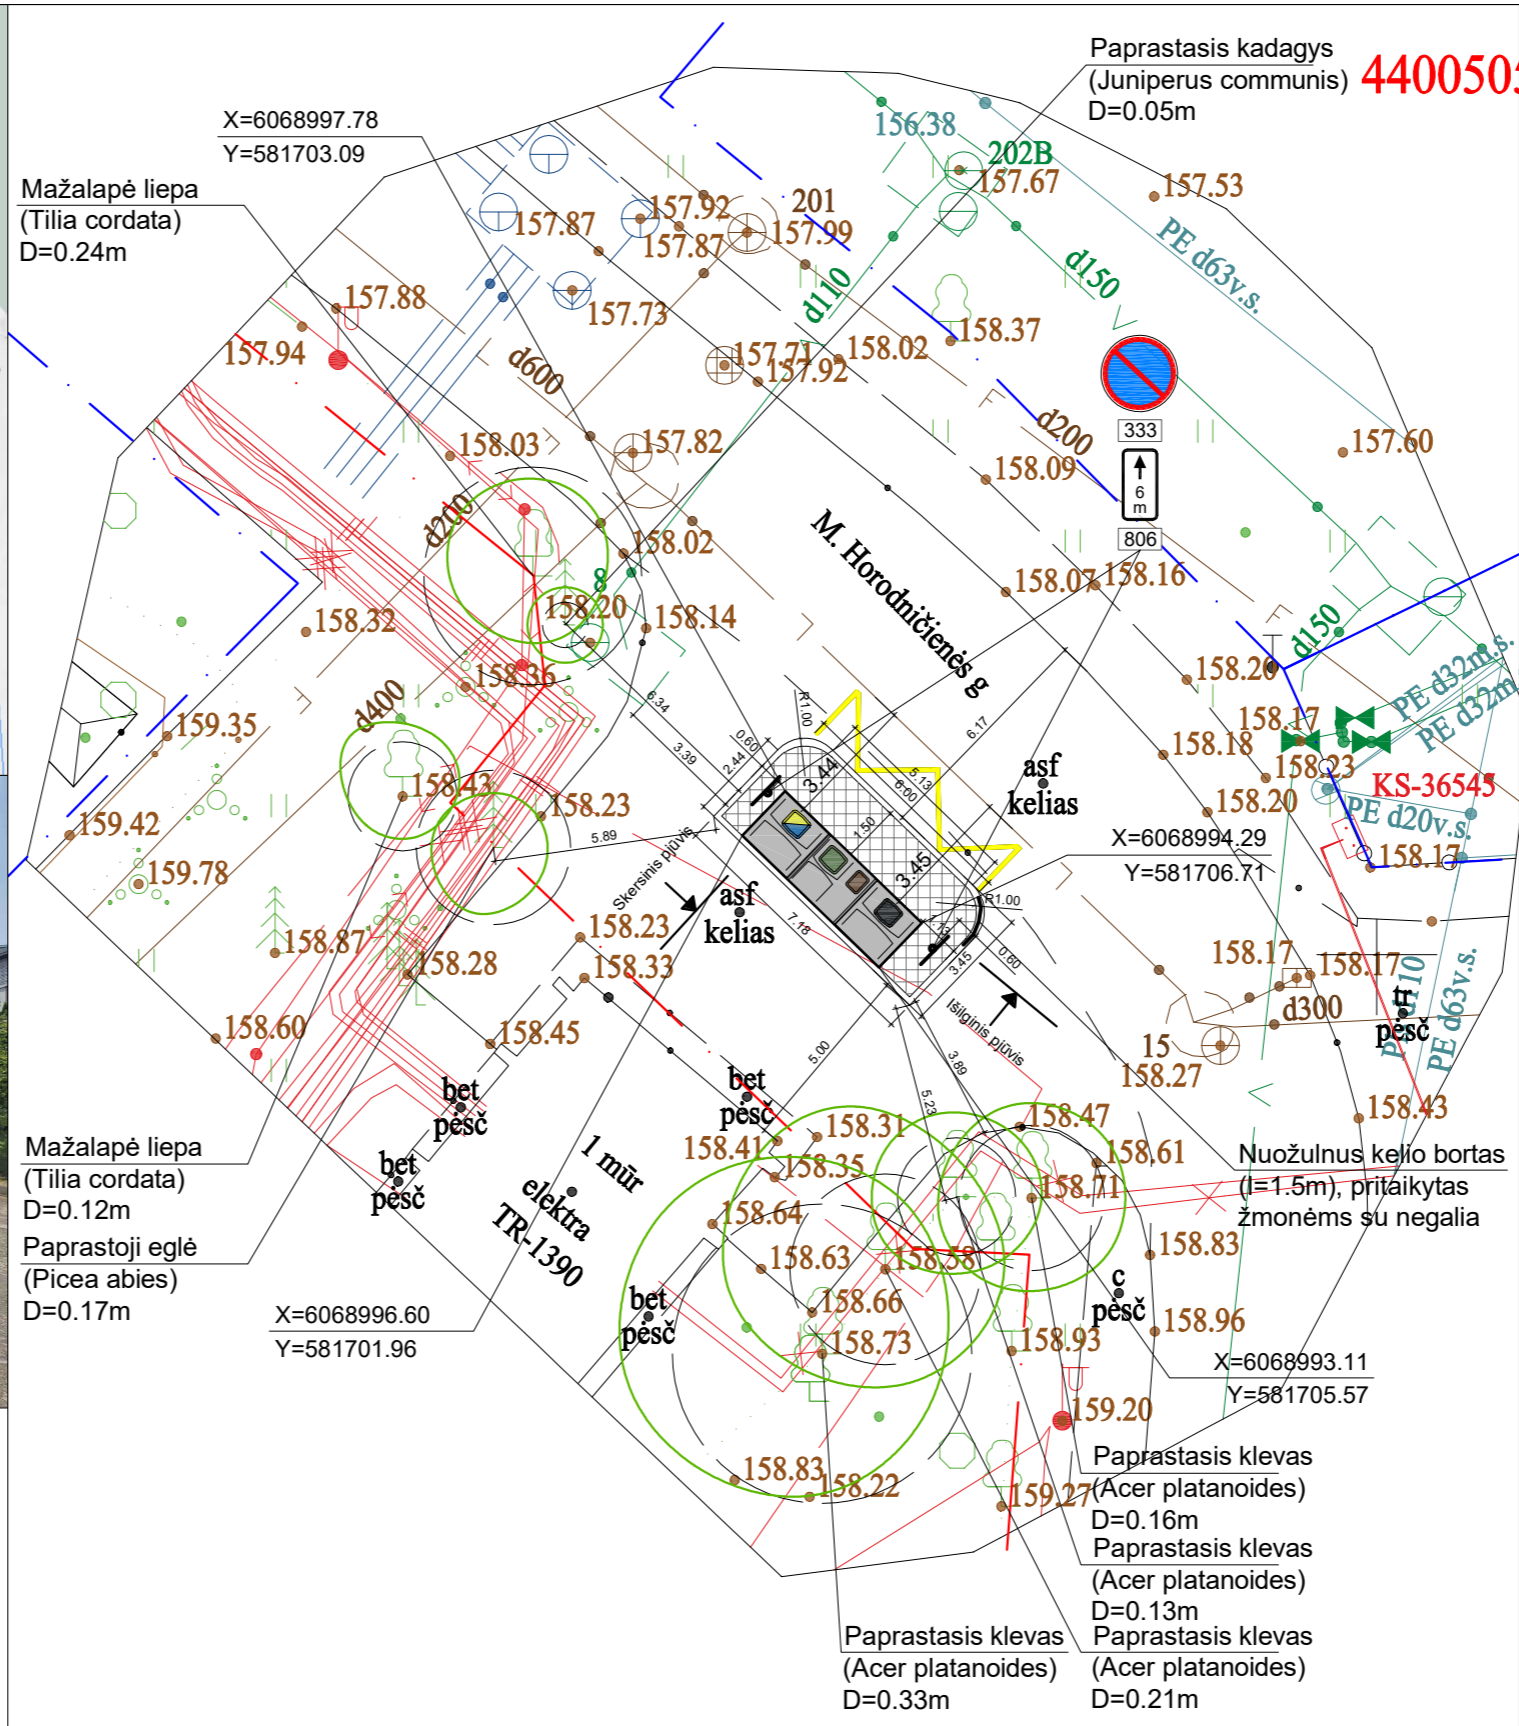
Paprastasis kadagys
(Juniperus communis)
D=0.05m

440050

X=6068997.78
Y=581703.09

Mažalapė liepa
(Tilia cordata)
D=0.24m

156.38
202B
157.67
157.53
PE d63v.s.
d150
201
157.92
157.87
157.87
157.99
157.73
d110
157.88
157.94
d600
157.71
157.92
158.02
158.37
333
6 m
806
d200
158.09
157.60
158.03
157.82
d200
158.02
M. Horodničienės g
8
158.20
158.14
158.07
158.16
158.32
158.36
d150
158.20
d400
159.35
158.17
158.18
158.23
KS-36545
PE d32m.s.
PE d32m
158.43
158.23
asf kelias
159.42
158.20
PE d20v.s.
159.78
X=6068994.29
Y=581706.71
158.17
Skersinis pjūvis
asf kelias
158.23
158.87
158.28
158.33
158.17
158.17
d300
tr pėsč
PE d63v.s.
158.60
158.45
Išilginis pjūvis
15
158.27
bet pėsč
bet pėsč
158.43
158.47
158.31
158.41
158.35
158.61
158.71
bet pėsč
1 mūr
elektra
TR-1390
158.64
158.83
158.63
158.58
158.66
c pėsč
158.96
bet pėsč
158.73
158.93
159.20
158.83
158.22
159.27

Mažalapė liepa
(Tilia cordata)
D=0.12m
Paprastoji eglė
(Picea abies)
D=0.17m

X=6068996.60
Y=581701.96

Nuožulnus kelio bortas
(l=1.5m), pritaikytas
žmonėms su negalia

X=6068993.11
Y=581705.57

Paprastasis klevas
(Acer platanoides)
D=0.16m
Paprastasis klevas
(Acer platanoides)
D=0.13m
Paprastasis klevas
(Acer platanoides)
D=0.21m

Paprastasis klevas
(Acer platanoides)
D=0.33m